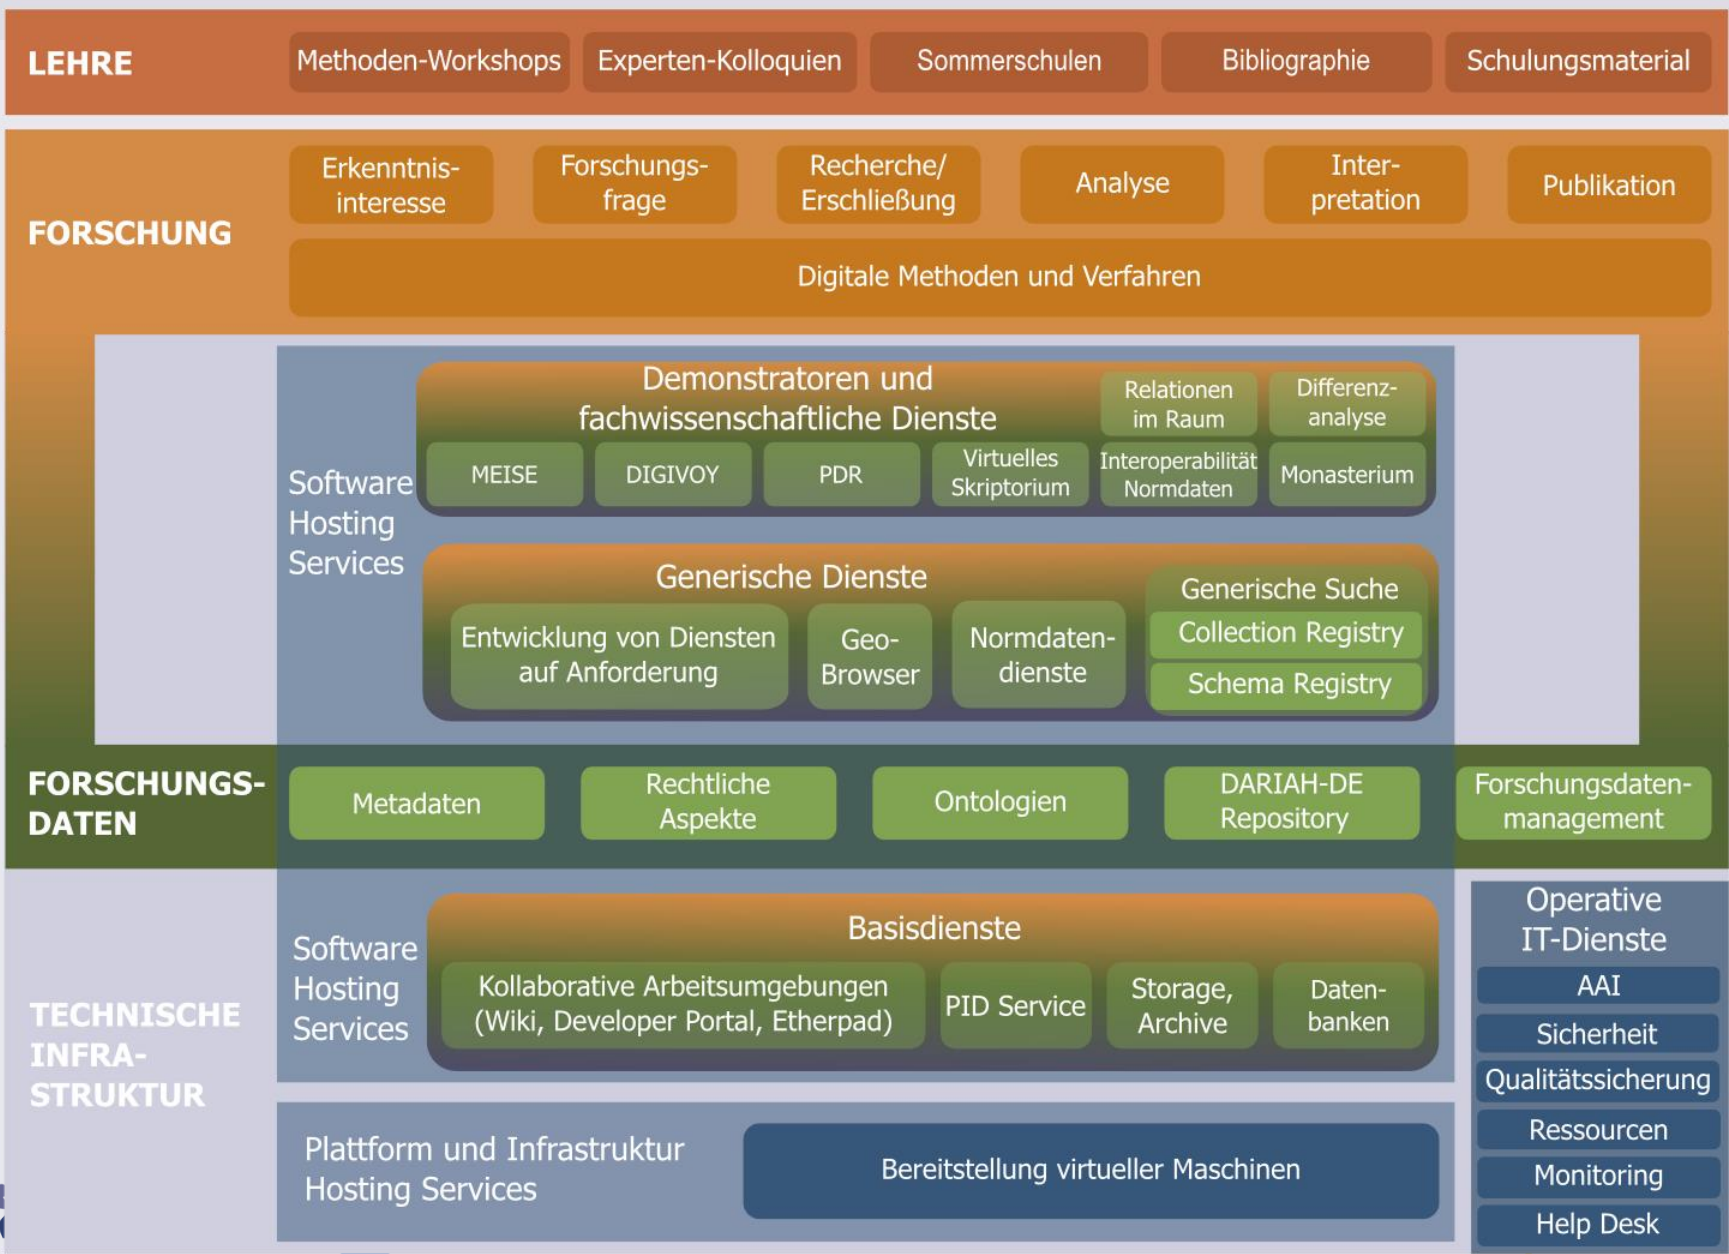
LEHRE

Methoden-Workshops

Experten-Kolloquien

Sommerschulen

Bibliographie

Schulungsmaterial

FORSCHUNG

Erkenntnisinteresse

Forschungsfrage

Recherche/ Erschließung

Analyse

Interpretation

Publikation

Digitale Methoden und Verfahren

Software Hosting Services

Demonstratoren und fachwissenschaftliche Dienste

Relationen im Raum

Differenzanalyse

MEISE

DIGIVOY

PDR

Virtuelles Skriptorium

Interoperabilität Normdaten

Monasterium

Generische Dienste

Entwicklung von Diensten auf Anforderung

Geo-Browser

Normdatendienste

Generische Suche

Collection Registry

Schema Registry

FORSCHUNGS-DATEN

Metadaten

Rechtliche Aspekte

Ontologien

DARIAH-DE Repository

Forschungsdatenmanagement

TECHNISCHE INFRA-STRUKTUR

Software Hosting Services

Basisdienste

Kollaborative Arbeitsumgebungen (Wiki, Developer Portal, Etherpad)

PID Service

Storage, Archive

Datenbanken

Operative IT-Dienste

AAI

Sicherheit

Qualitätssicherung

Ressourcen

Monitoring

Help Desk

Plattform und Infrastruktur Hosting Services

Bereitstellung virtueller Maschinen